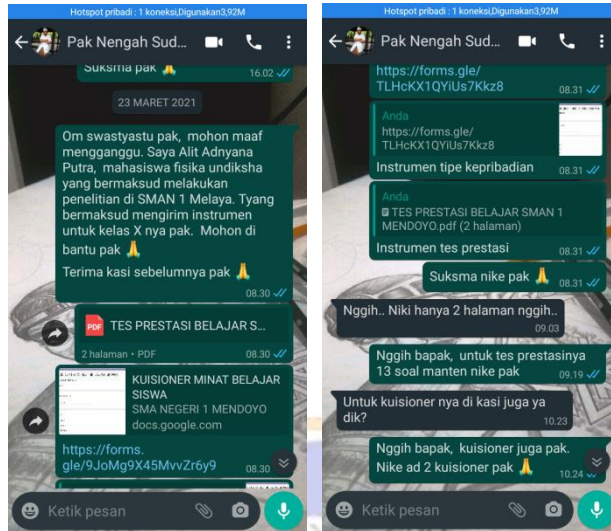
Hotspot pribadi : 1 koneksi,Digunakan3,92M

Pak Nengah Sud...

Suksma pak 🙏 16.02

23 MARET 2021

Om swastyastu pak, mohon maaf mengganggu. Saya Alit Adnyana Putra, mahasiswa fisika undiksha yang bermaksud melakukan penelitian di SMAN 1 Melaya. Tyang bermaksud mengirim instrumen untuk kelas X nya pak. Mohon di bantu pak 🙏

Terima kasi sebelumnya pak 🙏 08.30

TES PRESTASI BELAJAR S...

2 halaman • PDF 08.30

KUISIONER MINAT BELAJAR SISWA
SMA NEGERI 1 MENDOYO
docs.google.com

https://forms.gle/9JoMg9X45MvvZr6y9 08.30

Ketik pesan

Hotspot pribadi : 1 koneksi,Digunakan3,92M

Pak Nengah Sud...

https://forms.gle/TLHcKX1QYiUs7Kkz8 08.31

Anda
https://forms.gle/TLHcKX1QYiUs7Kkz8

Instrumen tipe kepribadian 08.31

Anda
TES PRESTASI BELAJAR SMAN 1 MENDOYO.pdf (2 halaman)

Instrumen tes prestasi 08.31

Suksma nike pak 🙏 08.31

Nggih.. Niki hanya 2 halaman nggih.. 09.03

Nggih bapak, untuk tes prestasinya 13 soal manten nike pak 09.19

Untuk kuisioner nya di kasi juga ya dik? 10.23

Nggih bapak, kuisioner juga pak. Nike ad 2 kuisioner pak 🙏 10.24

Ketik pesan